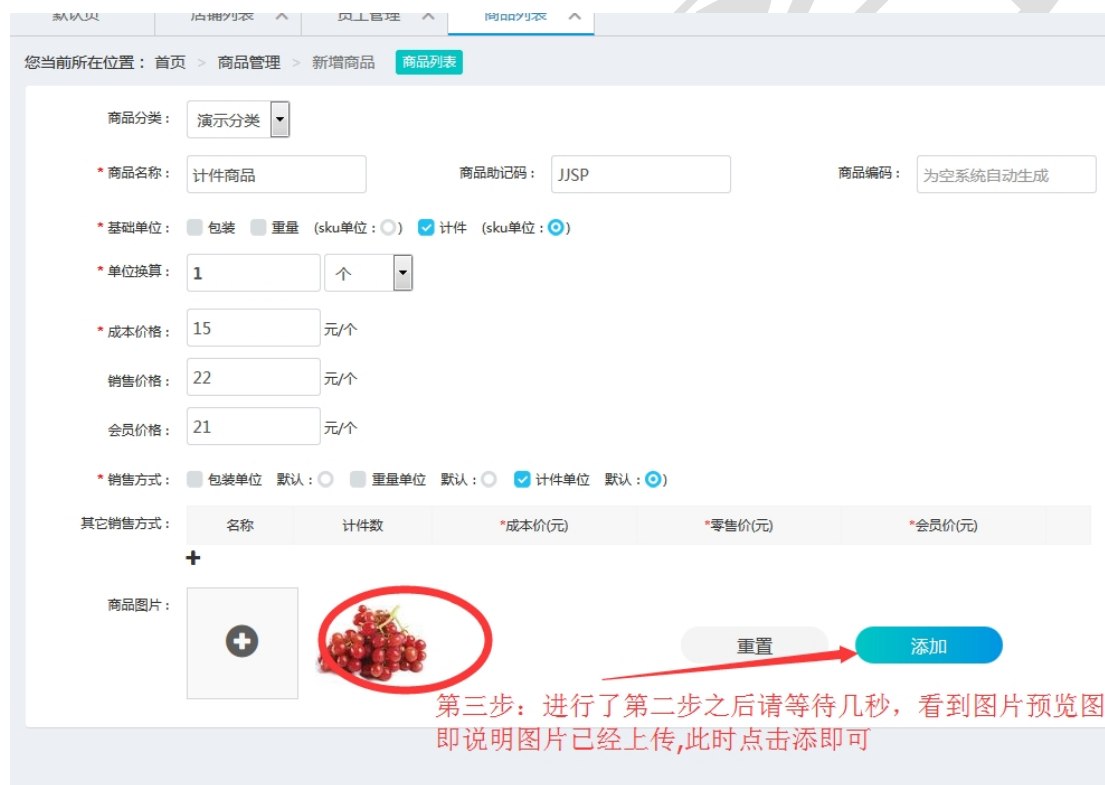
默认页　店铺列表 ×　员工管理 ×　商品列表 ×

您当前所在位置： 首页 > 商品管理 > 新增商品 商品列表

商品分类： 演示分类

* 商品名称： 计件商品　商品助记码： JJSP　商品编码： 为空系统自动生成

* 基础单位： 包装　重量 (sku单位：)　计件 (sku单位：)

* 单位换算： 1　个

* 成本价格： 15 元/个

销售价格： 22 元/个

会员价格： 21 元/个

* 销售方式： 包装单位 默认：　重量单位 默认：　计件单位 默认：)

其它销售方式：

| 名称 | 计件数 | *成本价(元) | *零售价(元) | *会员价(元) |
|---|---|---|---|---|

+

商品图片：

重置　添加

第三步：进行了第二步之后请等待几秒，看到图片预览图即说明图片已经上传,此时点击添即可